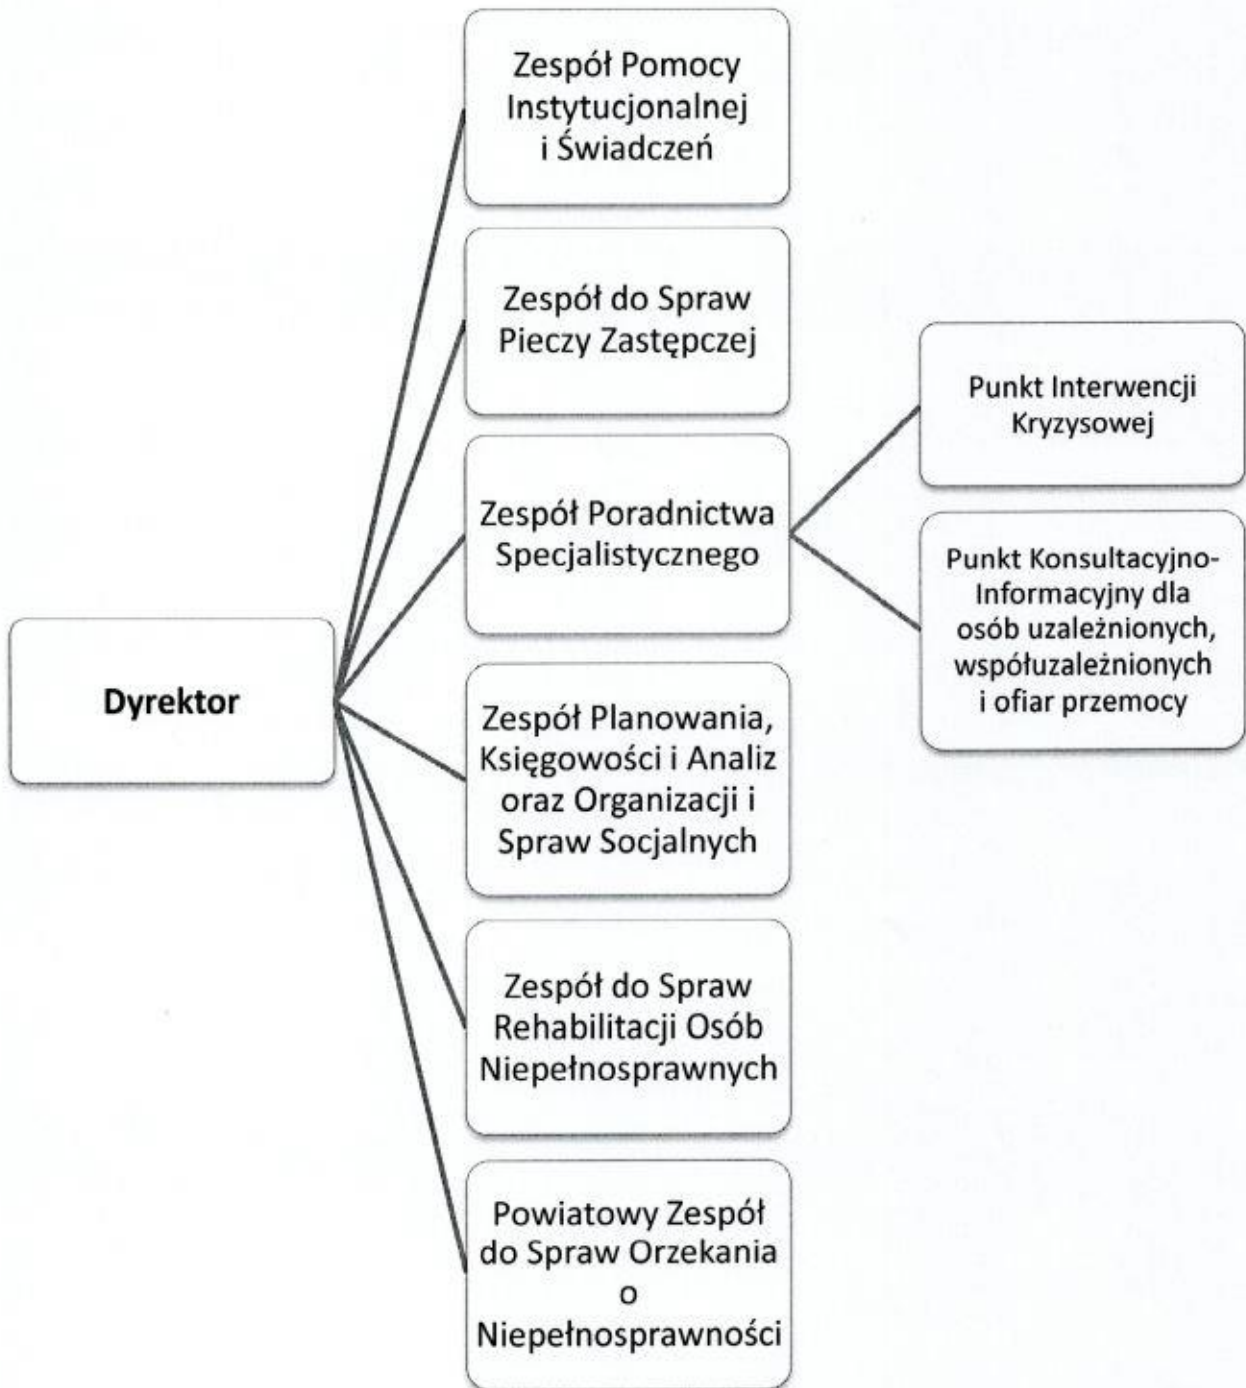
Dyrektor

Zespół Pomocy Instytucjonalnej i Świadczeń

Zespół do Spraw Pieczy Zastępczej

Zespół Poradnictwa Specjalistycznego

Zespół Planowania, Księgowości i Analiz oraz Organizacji i Spraw Socjalnych

Zespół do Spraw Rehabilitacji Osób Niepełnosprawnych

Powiatowy Zespół do Spraw Orzekania o Niepełnosprawności

Punkt Interwencji Kryzysowej

Punkt Konsultacyjno-Informacyjny dla osób uzależnionych, współuzależnionych i ofiar przemocy